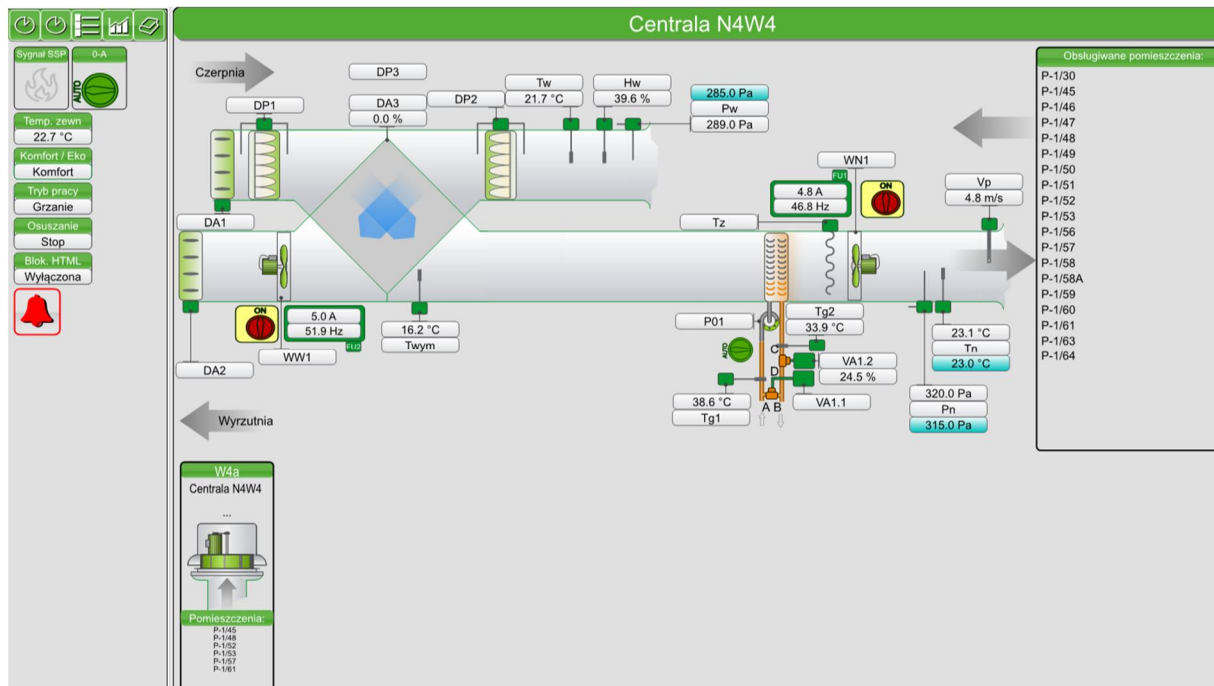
Centrala N4W4

Sygnał SSP
0-A
AUTO
Temp. zewn
22.7 °C
Komfort / Eko
Komfort
Tryb pracy
Grzanie
Osuszanie
Stop
Blok. HTML
Wyłączona

Czerpnia
DP3
DP1
DA3
0.0 %
DP2
Tw
21.7 °C
Hw
39.6 %
285.0 Pa
Pw
289.0 Pa
WN1
FU1
4.8 A
46.8 Hz
ON
Vp
4.8 m/s
DA1
Tz
ON
5.0 A
51.9 Hz
FU2
WW1
16.2 °C
Twym
DA2
P01
Tg2
33.9 °C
AUTO
C
VA1.2
24.5 %
D
38.6 °C
Tg1
A B
VA1.1
23.1 °C
Tn
23.0 °C
320.0 Pa
Pn
315.0 Pa
Wyrzutnia

Obsługiwane pomieszczenia:
P-1/30
P-1/45
P-1/46
P-1/47
P-1/48
P-1/49
P-1/50
P-1/51
P-1/52
P-1/53
P-1/56
P-1/57
P-1/58
P-1/58A
P-1/59
P-1/60
P-1/61
P-1/63
P-1/64

W4a
Centrala N4W4
...
Pomieszczenia:
P-1/45
P-1/48
P-1/52
P-1/53
P-1/57
P-1/61